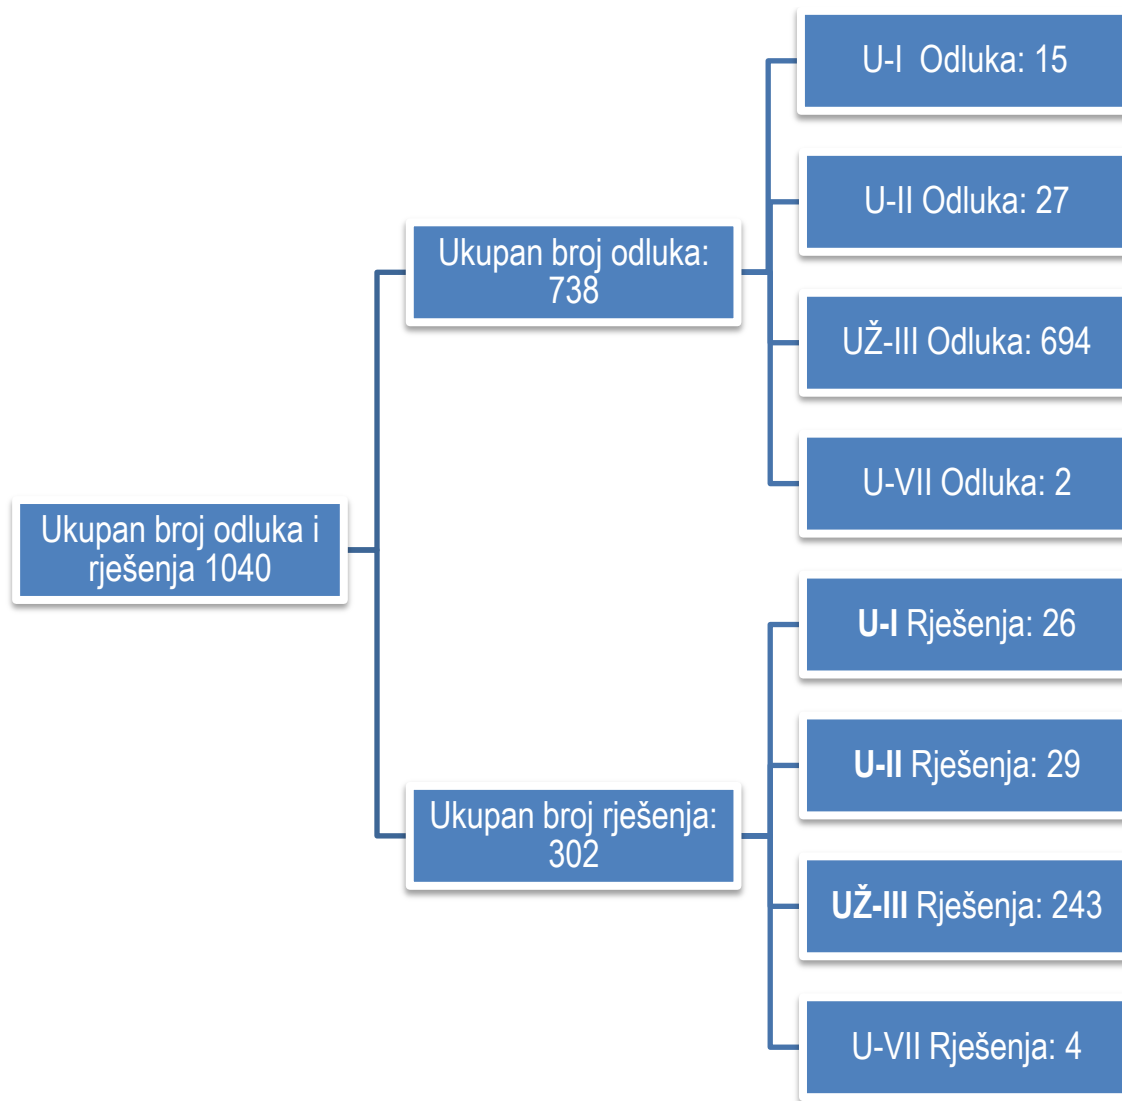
Ukupan broj odluka i rješenja 1040

Ukupan broj odluka: 738

U-I Odluka: 15

U-II Odluka: 27

UŽ-III Odluka: 694

U-VII Odluka: 2

Ukupan broj rješenja: 302

U-I Rješenja: 26

U-II Rješenja: 29

UŽ-III Rješenja: 243

U-VII Rješenja: 4